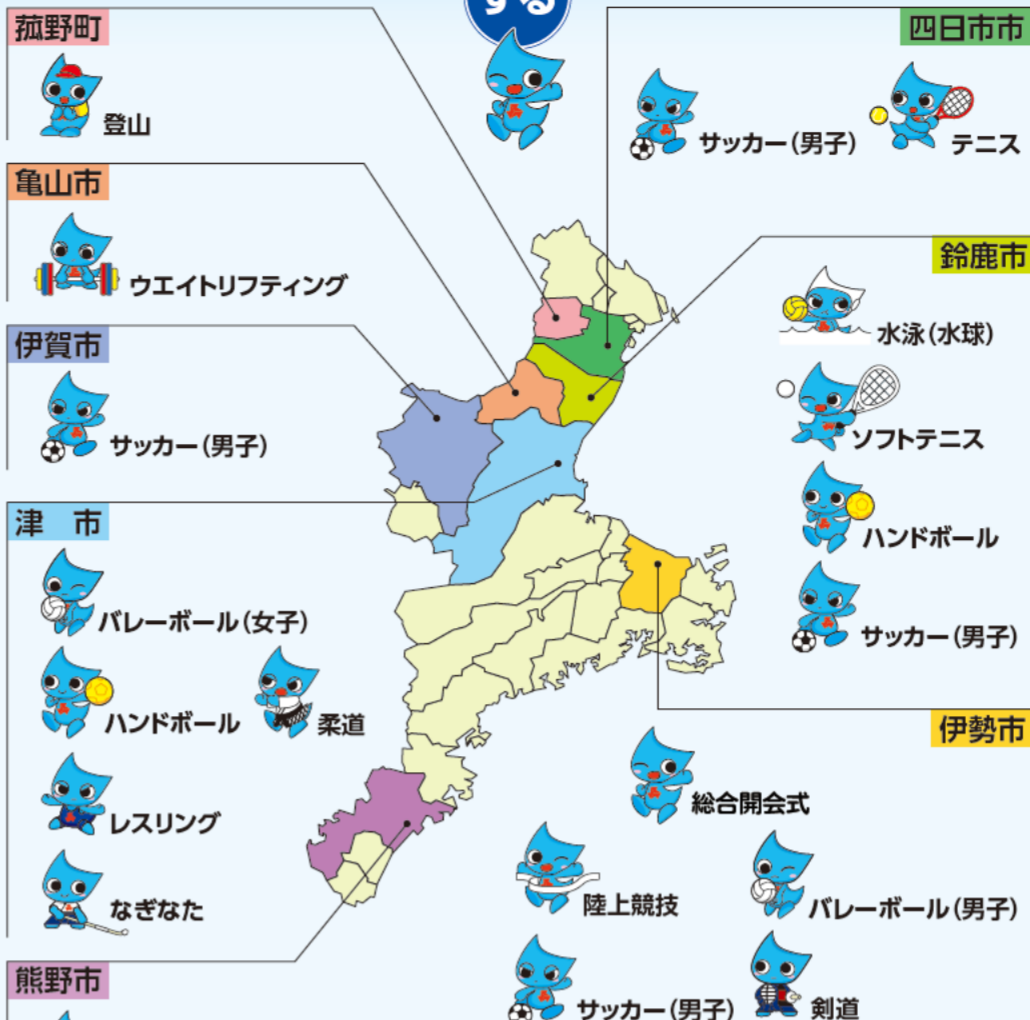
する

菰野町
登山

四日市市
サッカー(男子)
テニス

亀山市
ウエイトリフティング

鈴鹿市
水泳(水球)
ソフトテニス
ハンドボール
サッカー(男子)

伊賀市
サッカー(男子)

津　市
バレーボール(女子)
ハンドボール
柔道
レスリング
なぎなた

伊勢市
総合開会式
陸上競技
バレーボール(男子)
サッカー(男子)
剣道

熊野市